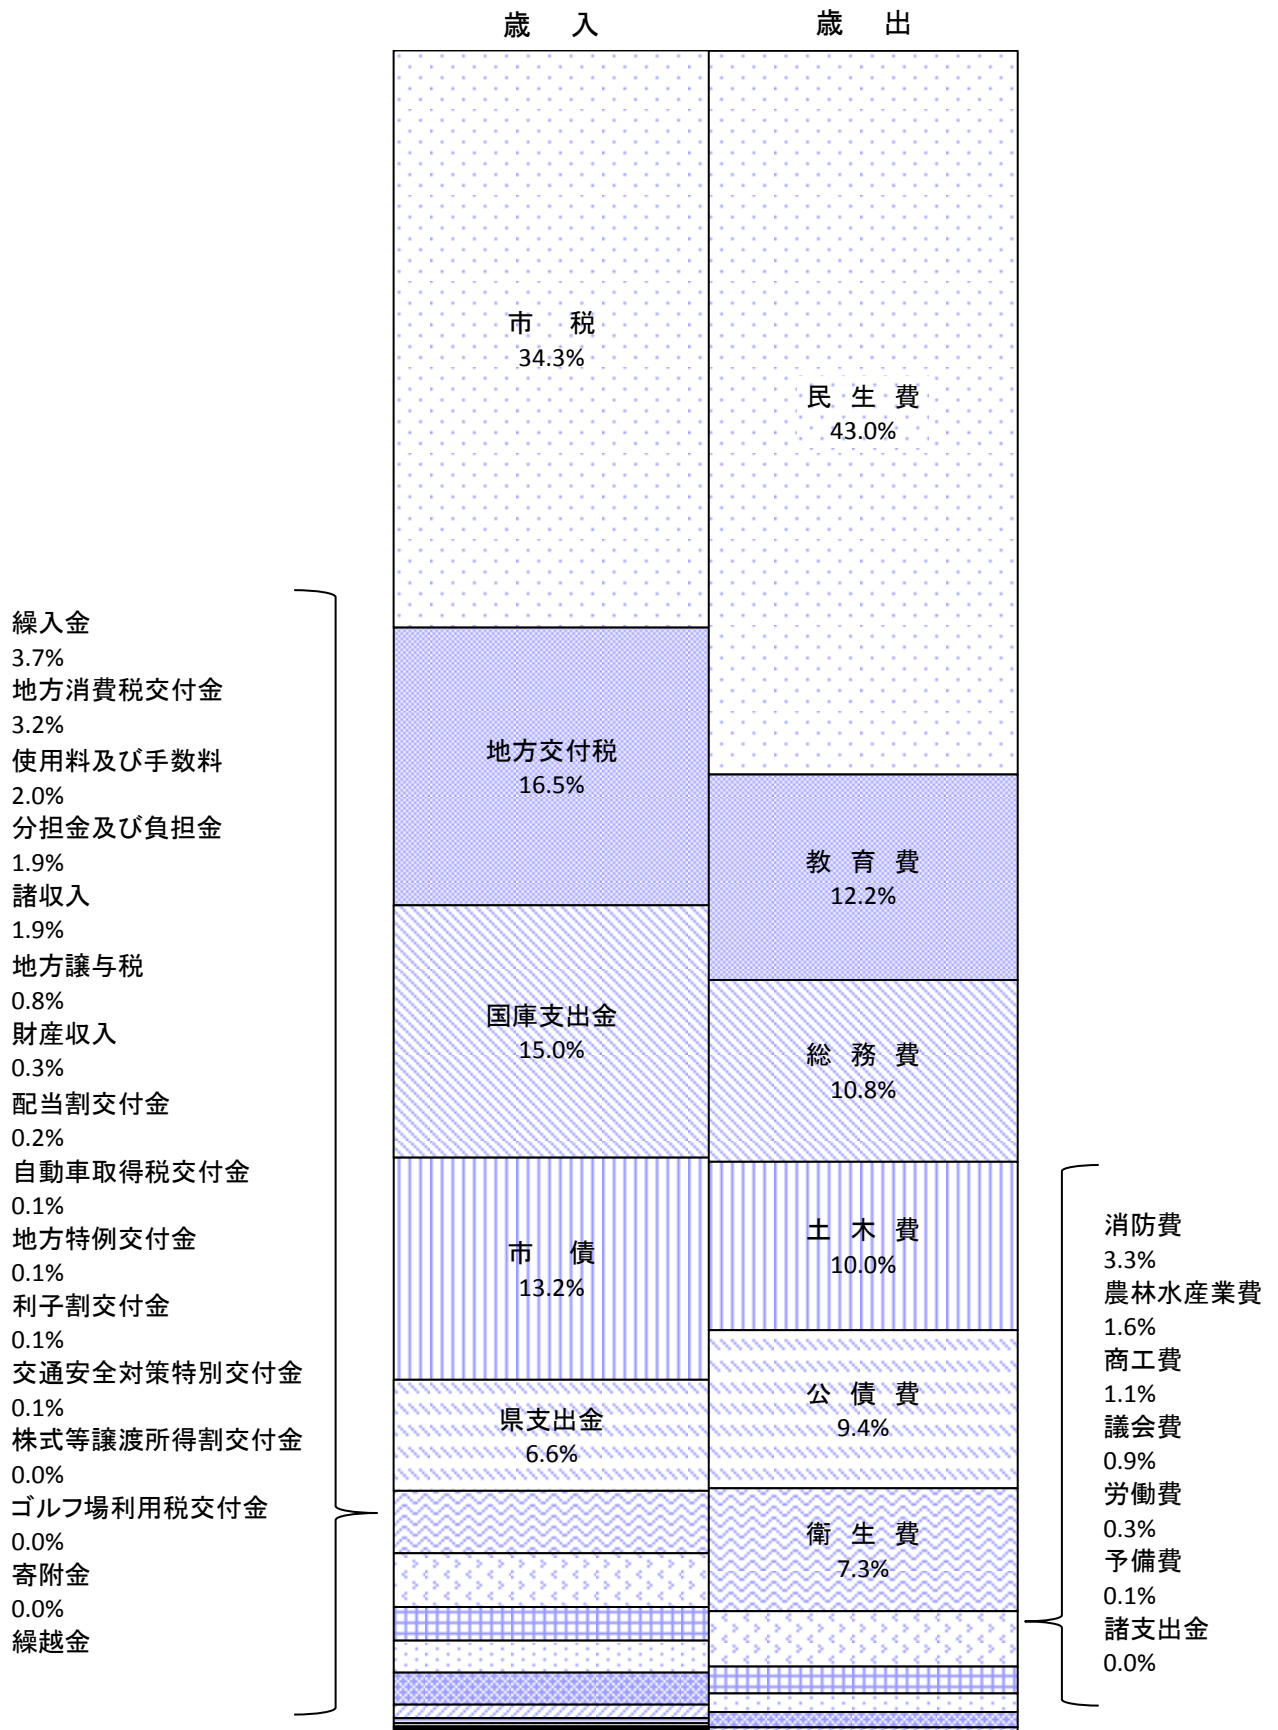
歳　入

歳　出

市　税
34.3%

民生費
43.0%

繰入金
3.7%
地方消費税交付金
3.2%
使用料及び手数料
2.0%
分担金及び負担金
1.9%
諸収入
1.9%
地方譲与税
0.8%
財産収入
0.3%
配当割交付金
0.2%
自動車取得税交付金
0.1%
地方特例交付金
0.1%
利子割交付金
0.1%
交通安全対策特別交付金
0.1%
株式等譲渡所得割交付金
0.0%
ゴルフ場利用税交付金
0.0%
寄附金
0.0%
繰越金

地方交付税
16.5%

教育費
12.2%

国庫支出金
15.0%

総務費
10.8%

市　債
13.2%

土木費
10.0%

県支出金
6.6%

公債費
9.4%

衛生費
7.3%

消防費
3.3%
農林水産業費
1.6%
商工費
1.1%
議会費
0.9%
労働費
0.3%
予備費
0.1%
諸支出金
0.0%